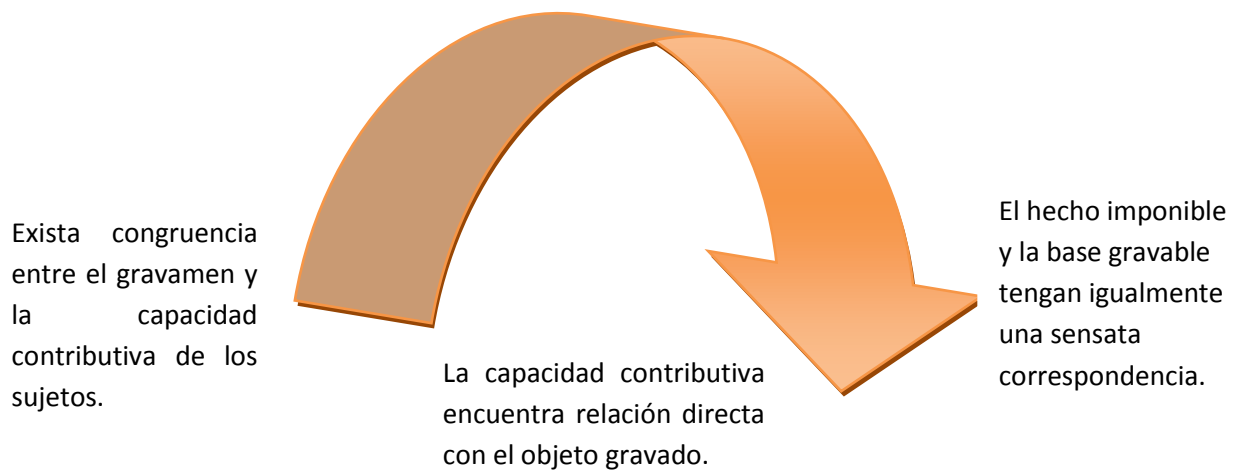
Exista congruencia entre el gravamen y la capacidad contributiva de los sujetos.

La capacidad contributiva encuentra relación directa con el objeto gravado.

El hecho imponible y la base gravable tengan igualmente una sensata correspondencia.